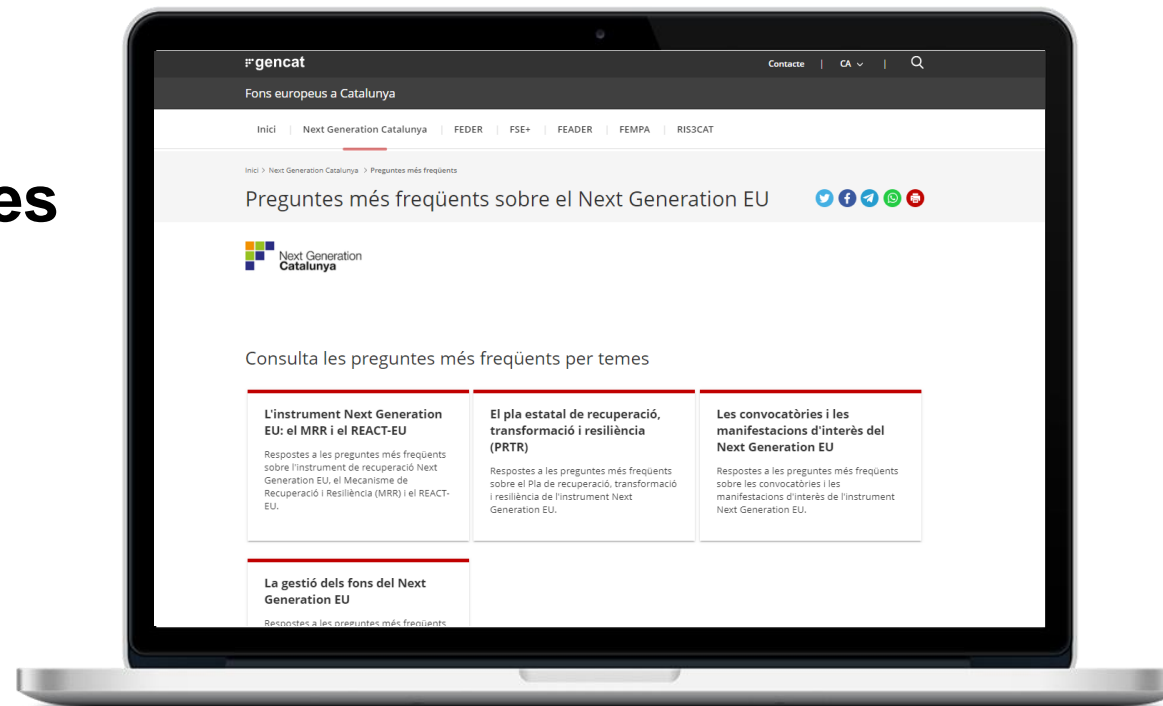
es

gencat

Contacte | CA | 

Fons europeus a Catalunya

Inici | Next Generation Catalunya | FEDER | FSE+ | FEADER | FEMPA | RIS3CAT

Inici > Next Generation Catalunya > Preguntes més freqüents

Preguntes més freqüents sobre el Next Generation EU

Next Generation Catalunya

Consulta les preguntes més freqüents per temes

L'instrument Next Generation EU: el MRR i el REACT-EU

Respostes a les preguntes més freqüents sobre l'instrument de recuperació Next Generation EU, el Mecanisme de Recuperació i Resiliència (MRR) i el REACT-EU.

El pla estatal de recuperació, transformació i resiliència (PRTR)

Respostes a les preguntes més freqüents sobre el Pla de recuperació, transformació i resiliència de l'instrument Next Generation EU.

Les convocatòries i les manifestacions d'interès del Next Generation EU

Respostes a les preguntes més freqüents sobre les convocatòries i les manifestacions d'interès de l'instrument Next Generation EU.

La gestió dels fons del Next Generation EU

Respostes a les preguntes més freqüents